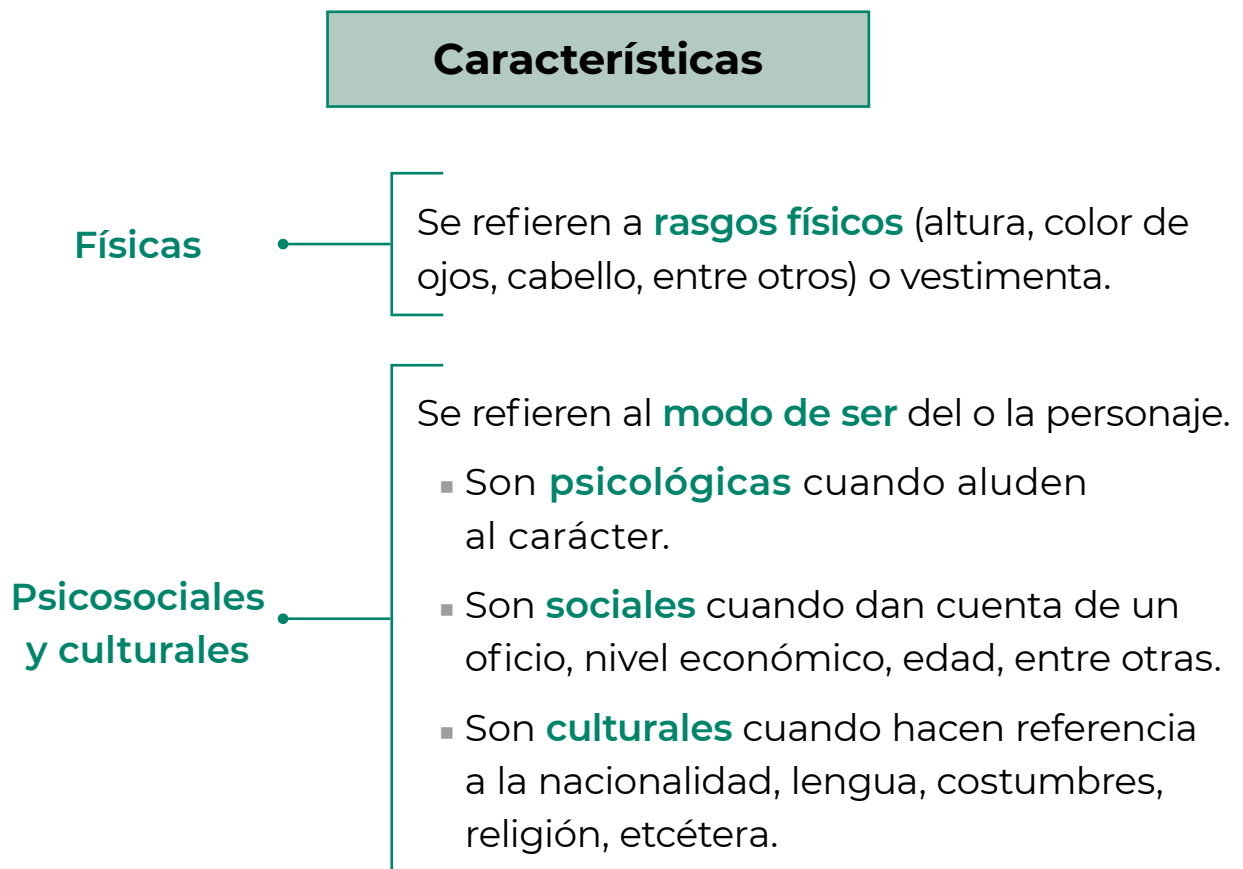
Características

Físicas

Se refieren a rasgos físicos (altura, color de ojos, cabello, entre otros) o vestimenta.

Psicosociales y culturales

Se refieren al modo de ser del o la personaje.

- Son psicológicas cuando aluden al carácter.
- Son sociales cuando dan cuenta de un oficio, nivel económico, edad, entre otras.
- Son culturales cuando hacen referencia a la nacionalidad, lengua, costumbres, religión, etcétera.